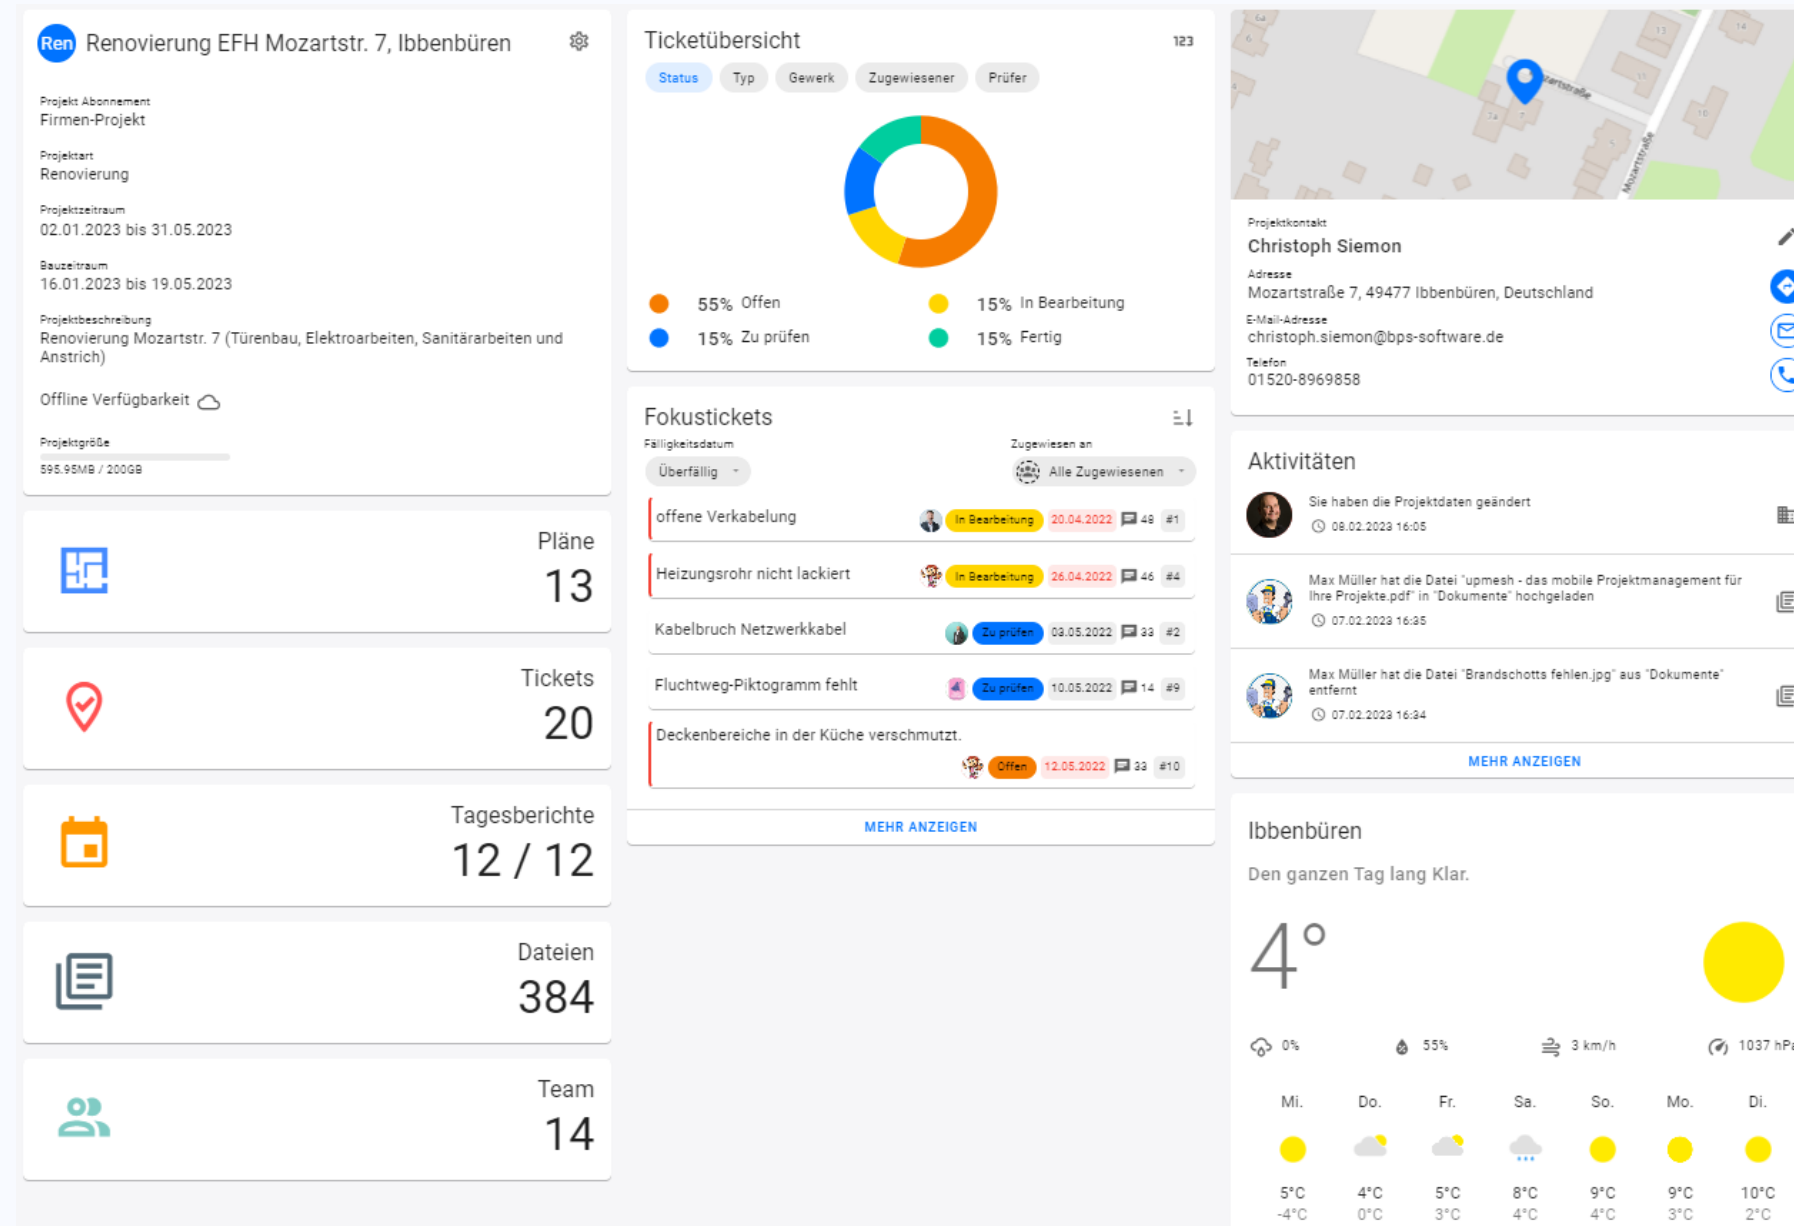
Ren Renovierung EFH Mozartstr. 7, Ibbenbüren

Projekt Abonnement
Firmen-Projekt

Projektart
Renovierung

Projektzeitraum
02.01.2023 bis 31.05.2023

Bauzeitraum
16.01.2023 bis 19.05.2023

Projektbeschreibung
Renovierung Mozartstr. 7 (Türenbau, Elektroarbeiten, Sanitärarbeiten und Anstrich)

Offline Verfügbarkeit

Projektgröße
595.95MB / 200GB

Pläne
13

Tickets
20

Tagesberichte
12 / 12

Dateien
384

Team
14

Ticketübersicht
123

Status Typ Gewerk Zugewiesener Prüfer

55% Offen
15% In Bearbeitung
15% Zu prüfen
15% Fertig

Fokustickets
Fälligkeitsdatum
Überfällig
Zugewiesen an
Alle Zugewiesenen

offene Verkabelung In Bearbeitung 20.04.2022 48 #1
Heizungsrohr nicht lackiert In Bearbeitung 26.04.2022 46 #4
Kabelbruch Netzwerkkabel Zu prüfen 03.05.2022 33 #2
Fluchtweg-Piktogramm fehlt Zu prüfen 10.05.2022 14 #9
Deckenbereiche in der Küche verschmutzt. Offen 12.05.2022 33 #10

MEHR ANZEIGEN

Projektkontakt
Christoph Siemon
Adresse
Mozartstraße 7, 49477 Ibbenbüren, Deutschland
E-Mail-Adresse
christoph.siemon@bps-software.de
Telefon
01520-8969858

Aktivitäten
Sie haben die Projektdaten geändert
08.02.2023 16:05
Max Müller hat die Datei "upmesh - das mobile Projektmanagement für Ihre Projekte.pdf" in "Dokumente" hochgeladen
07.02.2023 16:35
Max Müller hat die Datei "Brandschotts fehlen.jpg" aus "Dokumente" entfernt
07.02.2023 16:34
MEHR ANZEIGEN

Ibbenbüren
Den ganzen Tag lang Klar.
4°
0% 55% 3 km/h 1037 hPa

| Mi. | Do. | Fr. | Sa. | So. | Mo. | Di. |
|---|---|---|---|---|---|---|
| 5°C | 4°C | 5°C | 8°C | 9°C | 9°C | 10°C |
| -4°C | 0°C | 3°C | 4°C | 4°C | 3°C | 2°C |